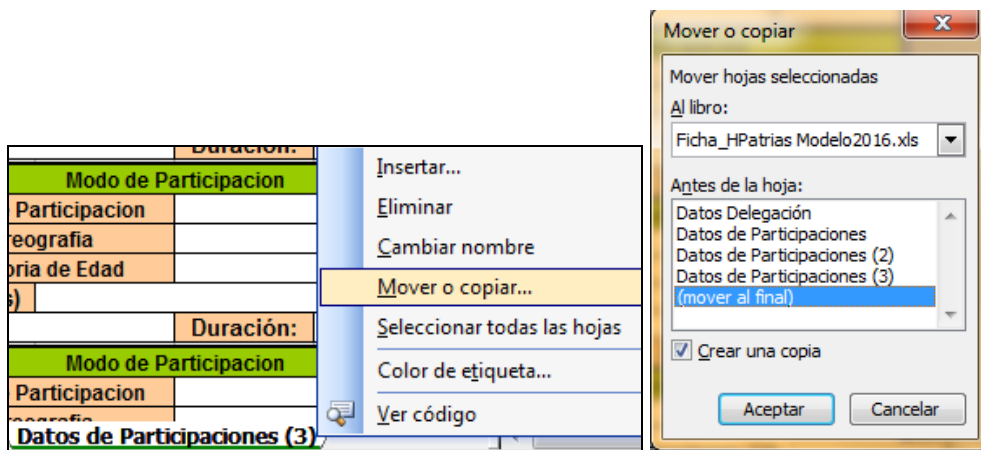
Duración:
Modo de Participacion
Participacion
reografia
oria de Edad
s)
Duración:
Modo de Participacion
Participacion
reografia
Datos de Participaciones (3)

Insertar...
Eliminar
Cambiar nombre
Mover o copiar...
Seleccionar todas las hojas
Color de etiqueta...
Ver código

Mover o copiar
X
Mover hojas seleccionadas
Al libro:
Ficha_HPatrias Modelo2016.xls
Antes de la hoja:
Datos Delegación
Datos de Participaciones
Datos de Participaciones (2)
Datos de Participaciones (3)
(mover al final)
Crear una copia
Aceptar
Cancelar